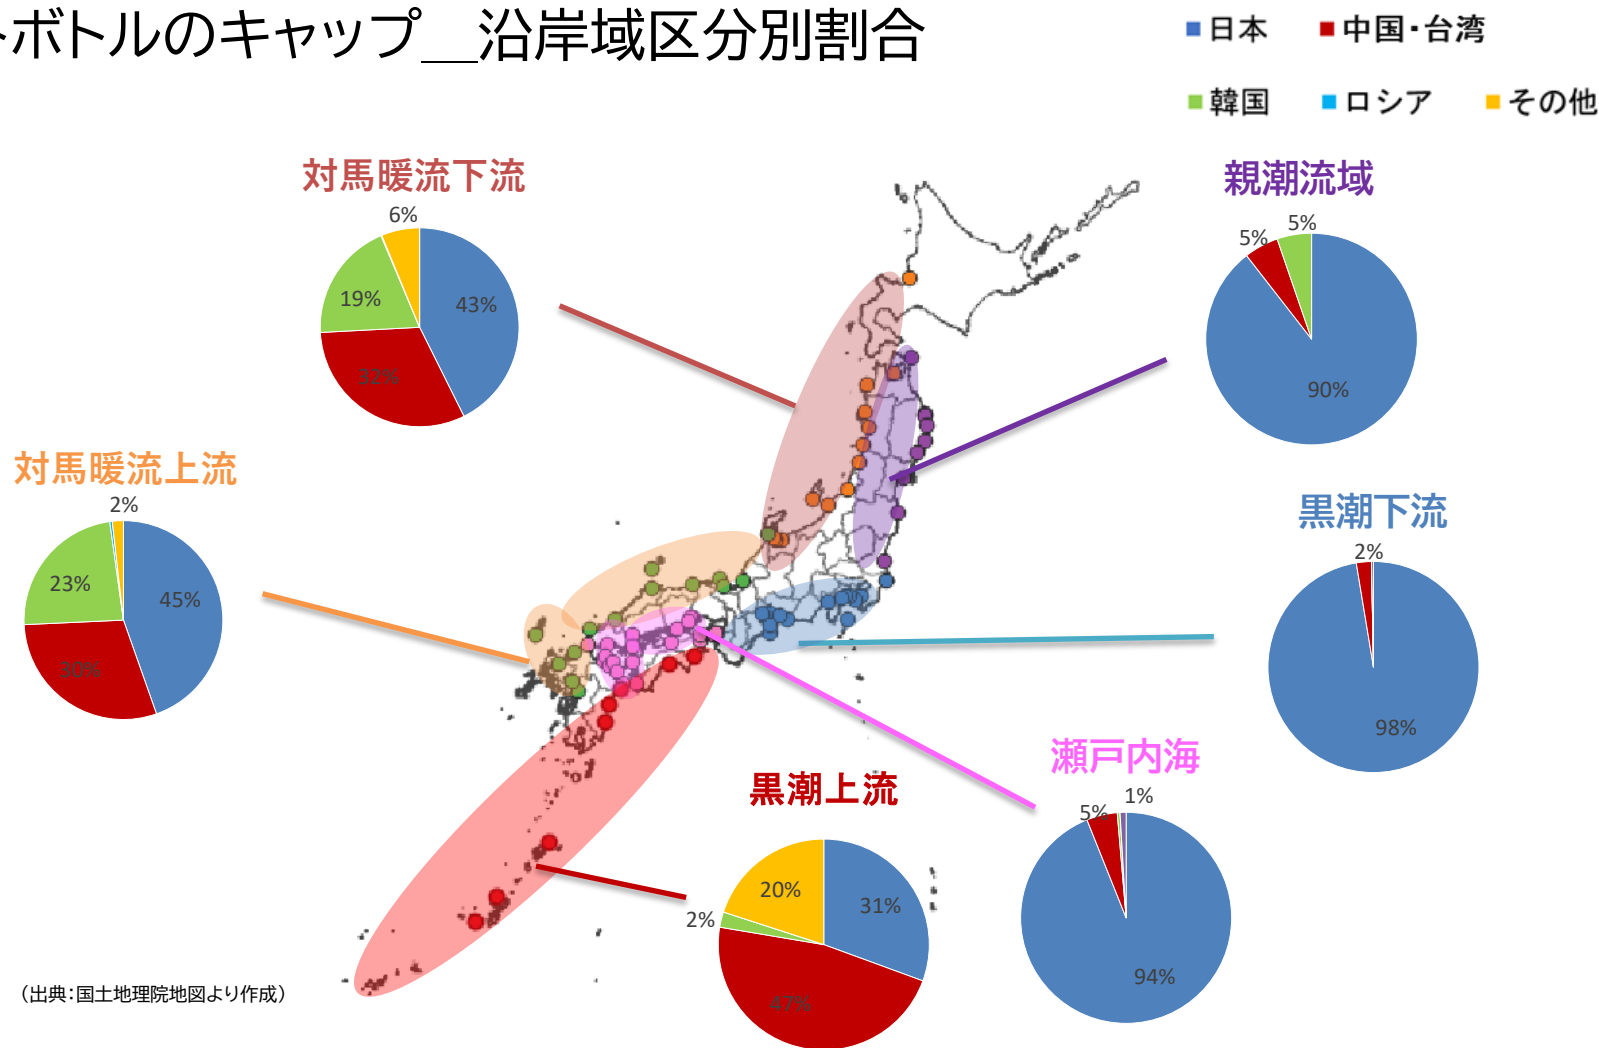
ボトルのキャップ＿沿岸域区分別割合

日本　中国・台湾　韓国　ロシア　その他

対馬暖流下流
6%
19%
43%
32%

親潮流域
5%
5%
90%

対馬暖流上流
2%
23%
45%
30%

黒潮下流
2%
98%

瀬戸内海
1%
5%
94%

黒潮上流
20%
31%
2%
47%

（出典：国土地理院地図より作成）